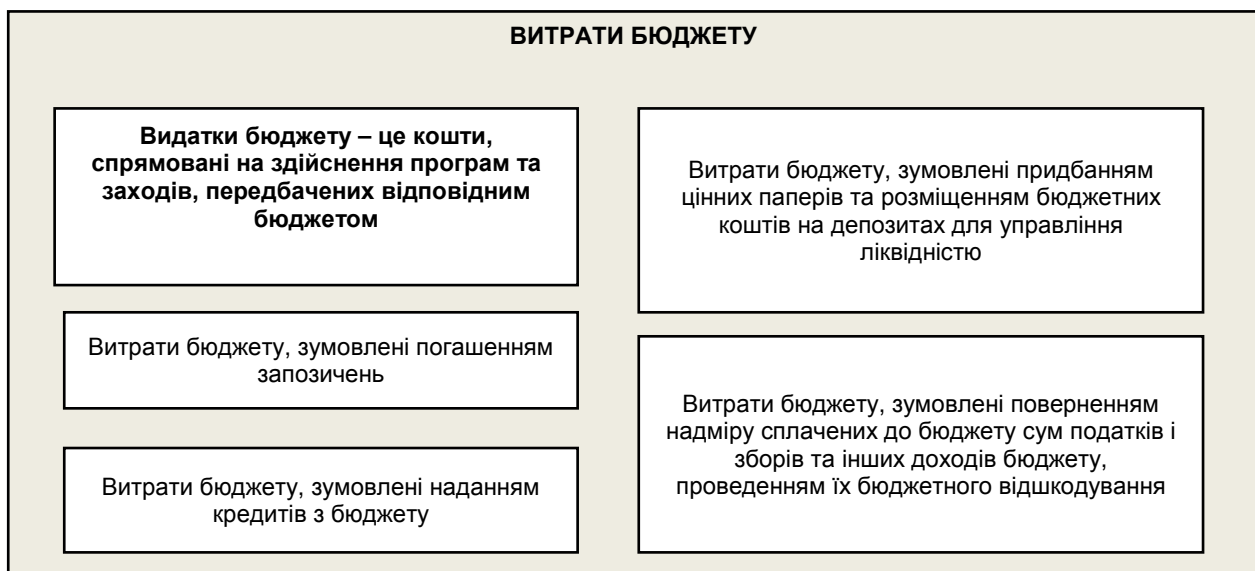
ВИТРАТИ БЮДЖЕТУ

Видатки бюджету – це кошти, спрямовані на здійснення програм та заходів, передбачених відповідним бюджетом

Витрати бюджету, зумовлені погашенням запозичень

Витрати бюджету, зумовлені наданням кредитів з бюджету

Витрати бюджету, зумовлені придбанням цінних паперів та розміщенням бюджетних коштів на депозитах для управління ліквідністю

Витрати бюджету, зумовлені поверненням надміру сплачених до бюджету сум податків і зборів та інших доходів бюджету, проведенням їх бюджетного відшкодування